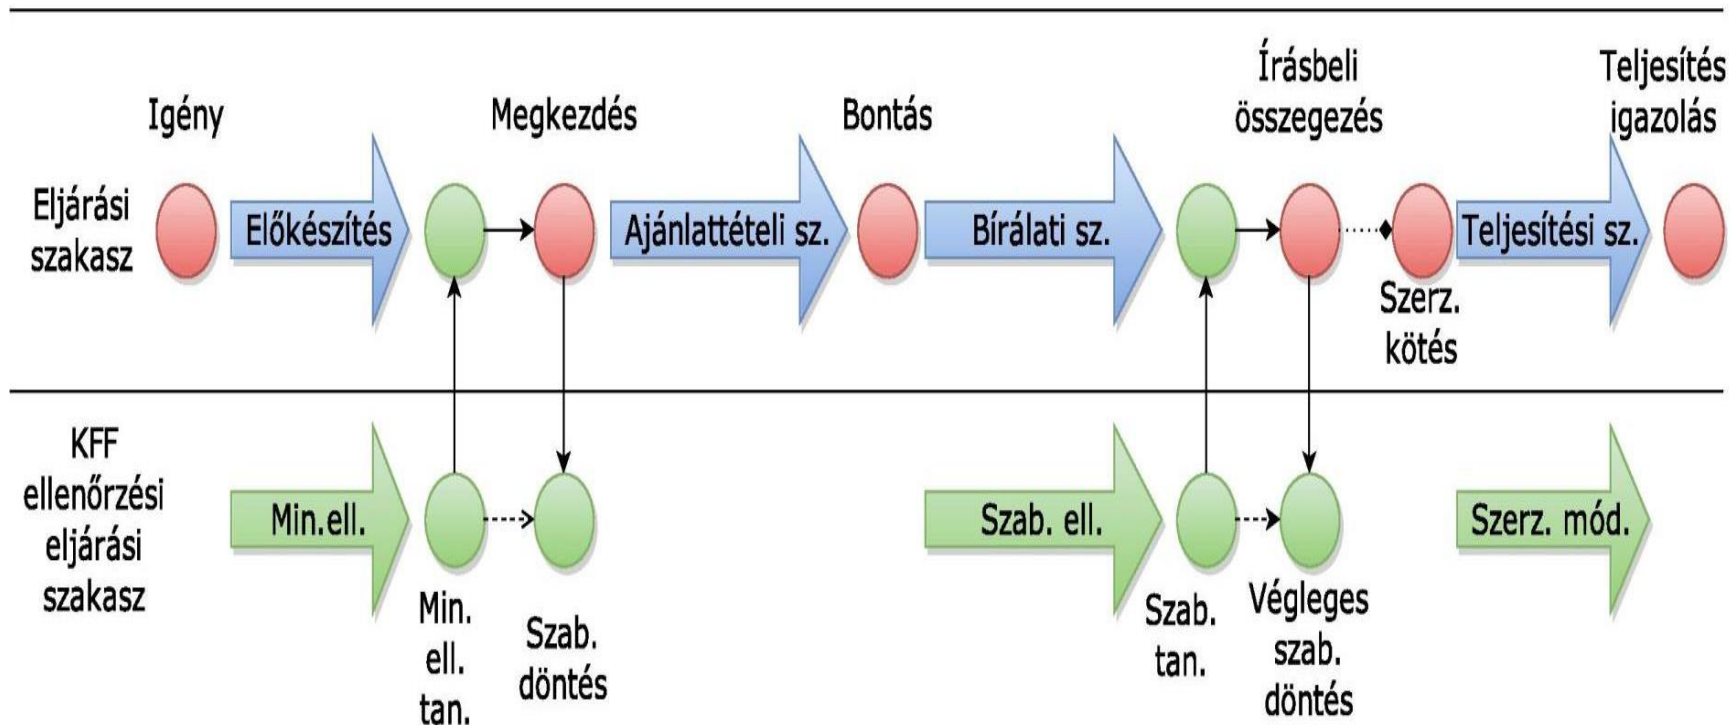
Igény

Megkezdés

Bontás

Írásbeli összegezés

Teljesítés igazolás

Eljárási szakasz

Előkészítés

Ajánlattételi sz.

Bírálati sz.

Teljesítési sz.

Szerz. kötés

KFF ellenőrzési eljárási szakasz

Min.ell.

Min. ell. tan.

Szab. döntés

Szab. ell.

Szab. tan.

Végleges szab. döntés

Szerz. mód.